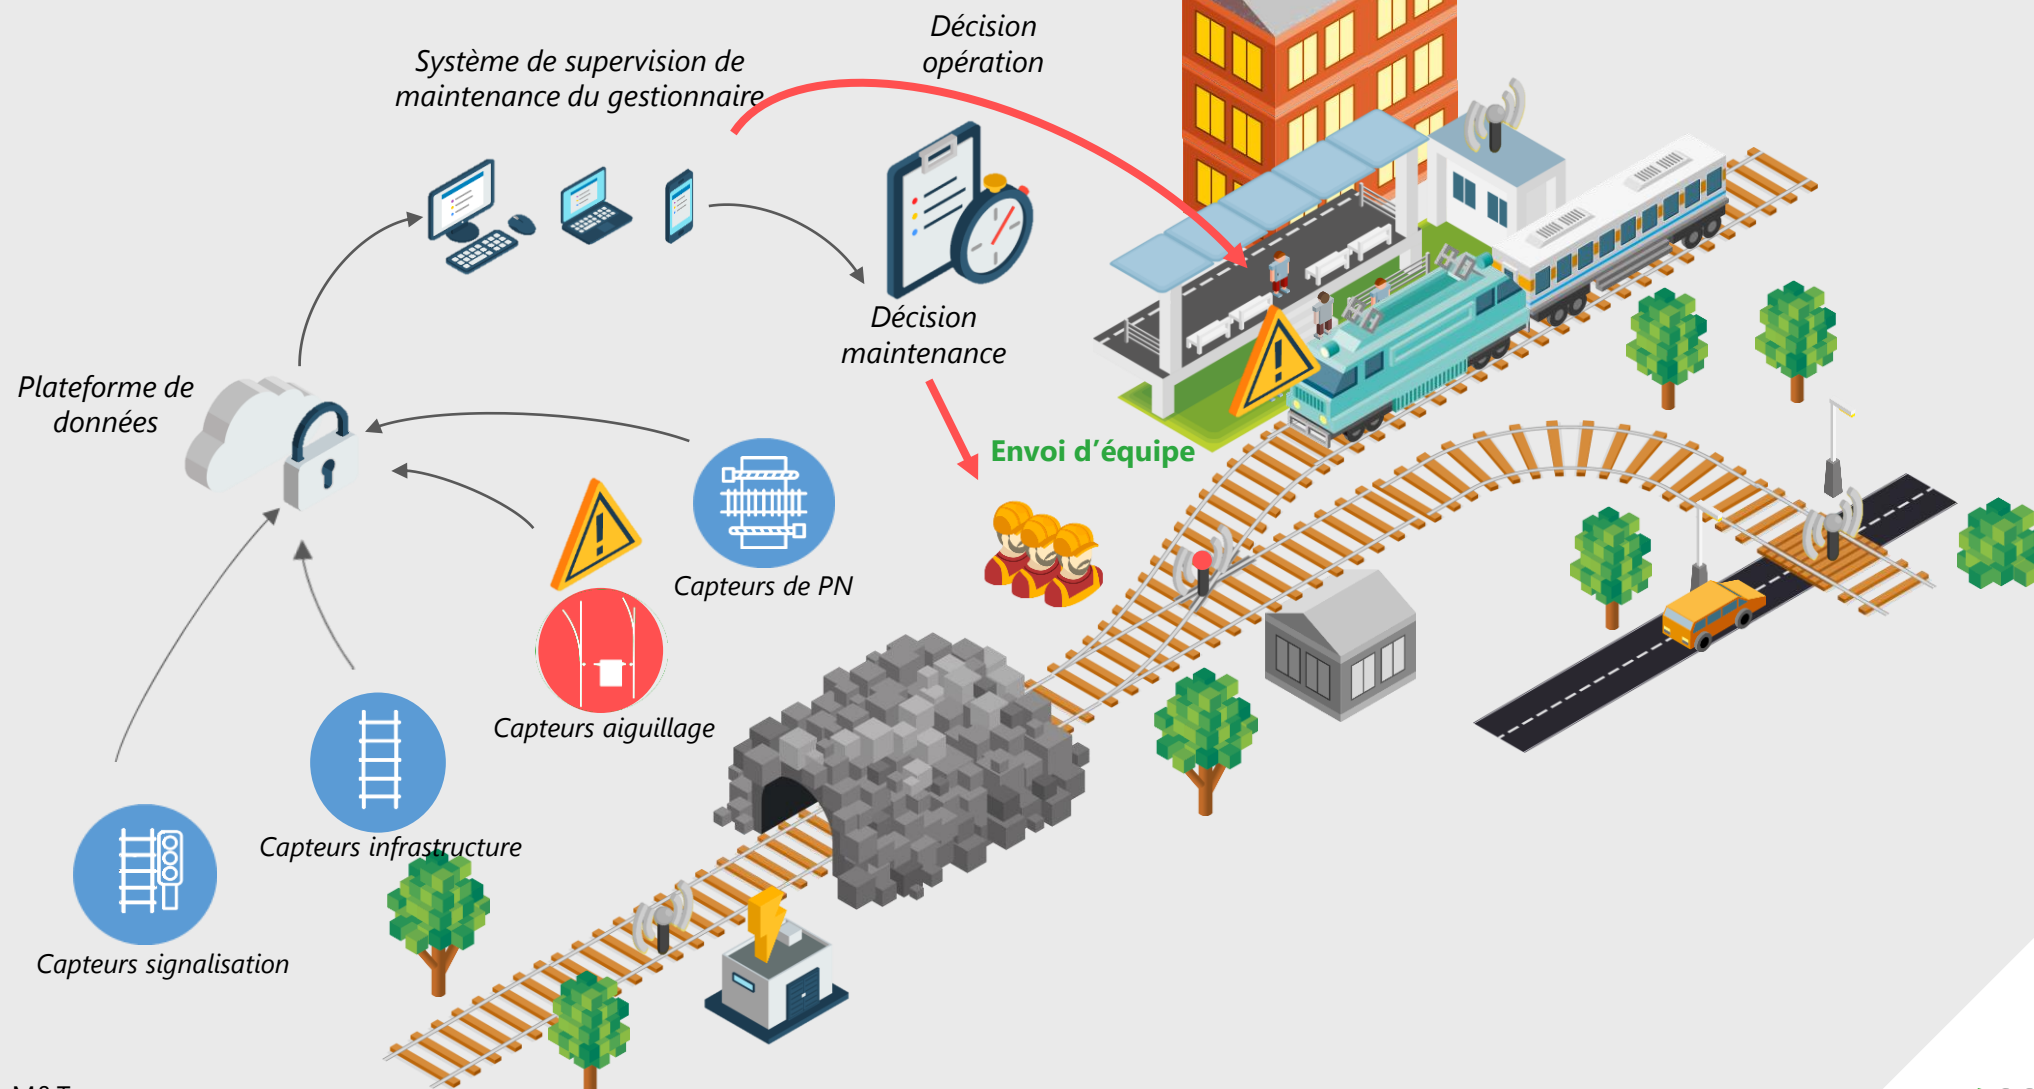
Décision
opération

Système de supervision de
maintenance du gestionnaire

Décision
maintenance

Plateforme de
données

Envoi d'équipe

Capteurs de PN

Capteurs aiguillage

Capteurs infrastructure

Capteurs signalisation